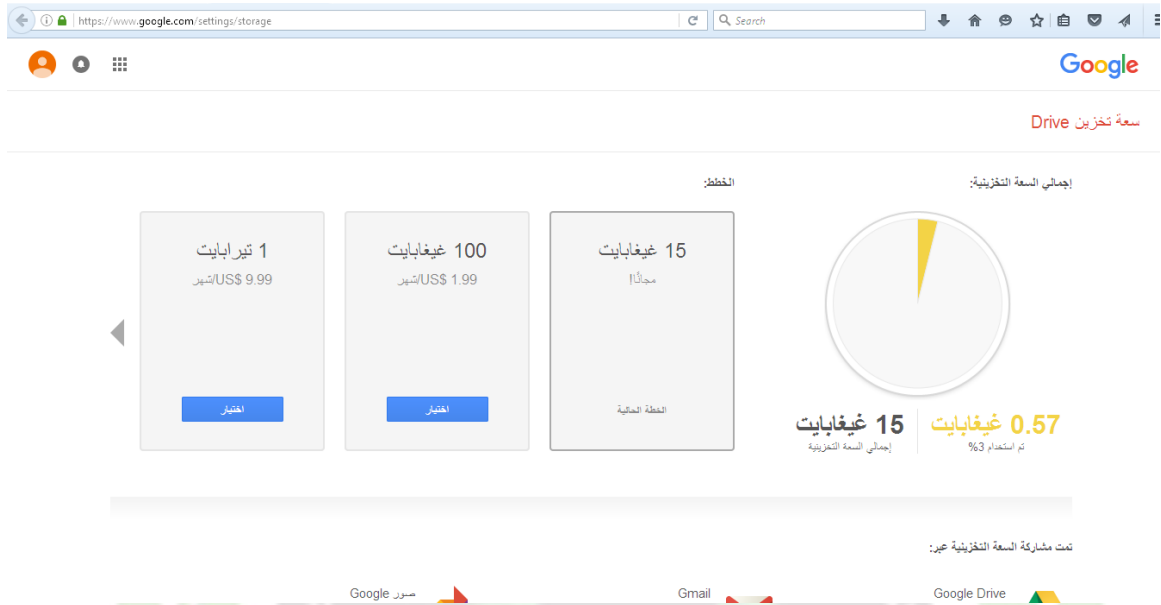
https://www.google.com/settings/storage
Search

Google

سعة تخزين Drive

إجمالي السعة التخزينية:

الخطط:

15 غيغابايت
مجانًا!
الخطة الحالية

100 غيغابايت
1.99 US$/شهر
اختيار

1 تيرابايت
9.99 US$/شهر
اختيار

0.57 غيغابايت
تم استخدام 3%

15 غيغابايت
إجمالي السعة التخزينية

تمت مشاركة السعة التخزينية عبر:

Google Drive

Gmail

صور Google